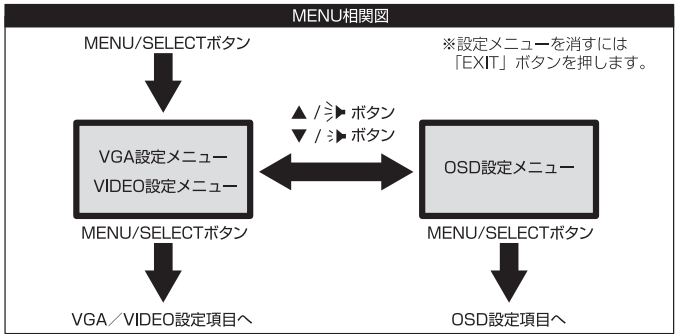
MENU相関図

MENU/SELECTボタン

※設定メニューを消すには「EXIT」ボタンを押します。

▲ / ☼▶ ボタン
▼ / ☼▶ ボタン

VGA設定メニュー
VIDEO設定メニュー

OSD設定メニュー

MENU/SELECTボタン

MENU/SELECTボタン

VGA／VIDEO設定項目へ

OSD設定項目へ